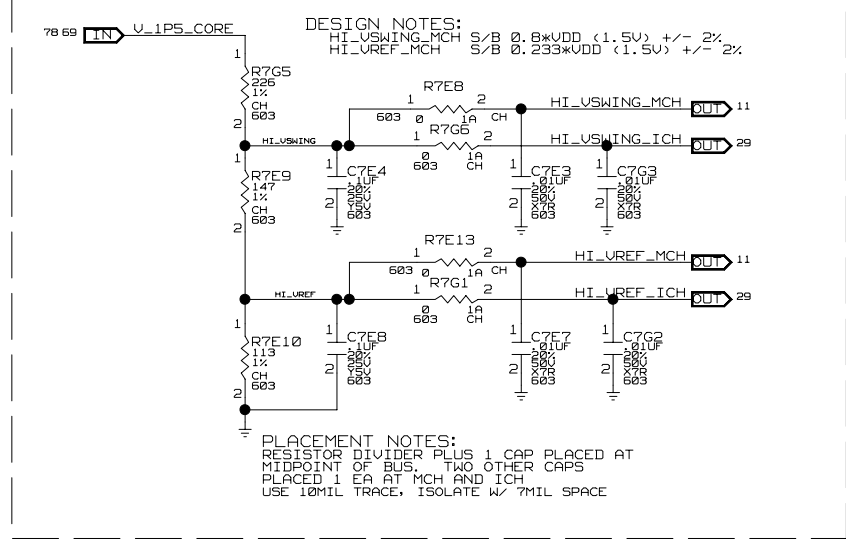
DESIGN NOTES:
HI_VSWING_MCH S/B 0.8*VDD (1.5V) +/- 2%
HI_VREF_MCH S/B 0.233*VDD (1.5V) +/- 2%

78 69 IN V_1P5_CORE

1
R7G5
226
1%
CH
603
2

R7E8
1 2
603 0 1A CH
HI_VSWING_MCH OUT 11

HI_VSWING
R7G6
1 2
0 1A
603 CH
HI_VSWING_ICH OUT 29

1
C7E4
.1UF
20%
2 25V
Y5V
603

C7E3
.01UF
20%
2 50V
X7R
603

C7G3
.01UF
20%
2 50V
X7R
603

1
R7E9
147
1%
CH
603
2

R7E13
1 2
603 0 1A CH
HI_VREF_MCH OUT 11

HI_VREF
R7G1
1 2
0 1A
603 CH
HI_VREF_ICH OUT 29

1
R7E10
113
1%
CH
603
2

1
C7E8
.1UF
20%
2 25V
Y5V
603

C7E7
.01UF
20%
2 50V
X7R
603

C7G2
.01UF
20%
2 50V
X7R
603

PLACEMENT NOTES:
RESISTOR DIVIDER PLUS 1 CAP PLACED AT MIDPOINT OF BUS. TWO OTHER CAPS PLACED 1 EA AT MCH AND ICH
USE 10MIL TRACE, ISOLATE W/ 7MIL SPACE